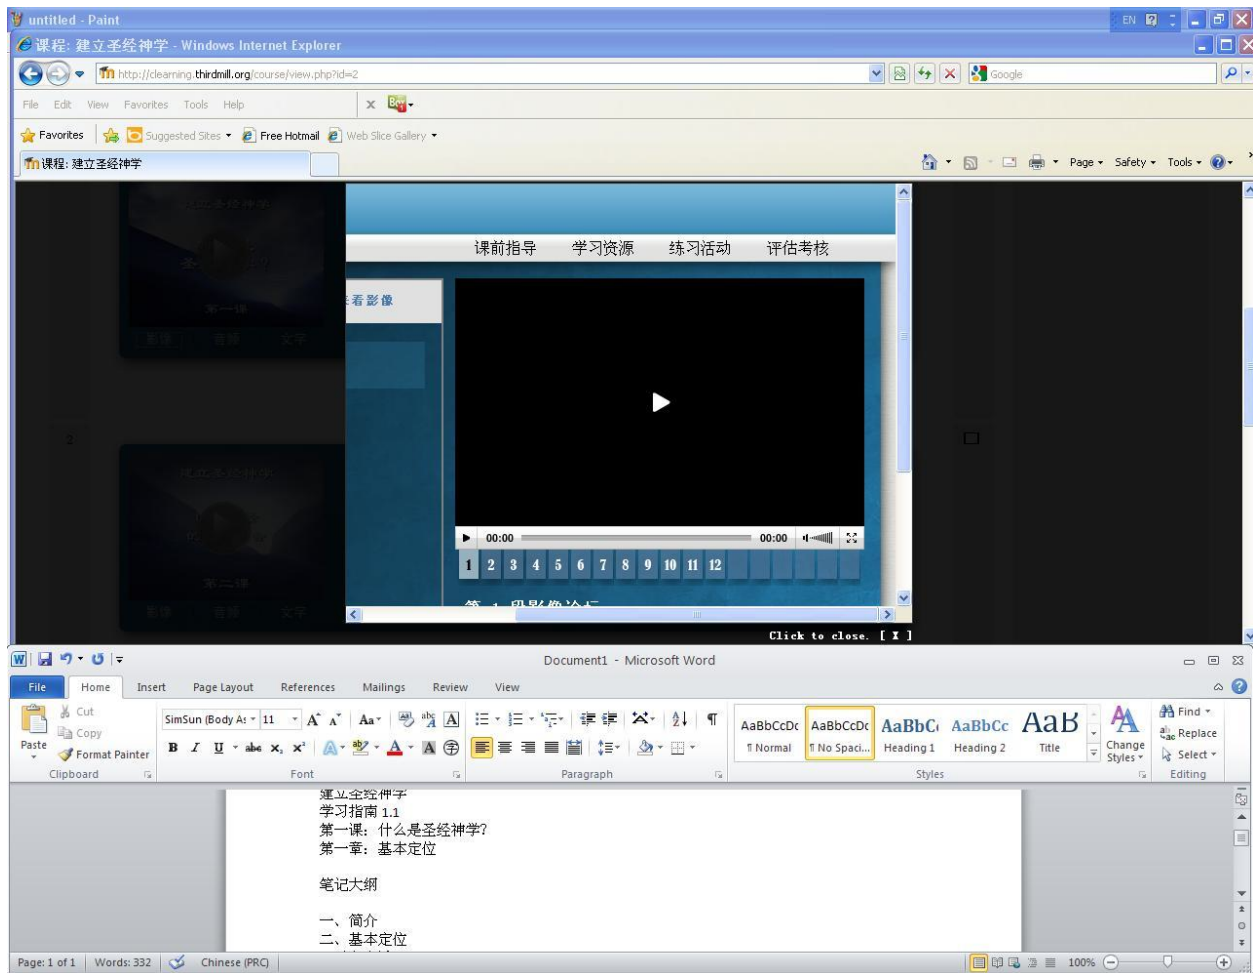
untitled - Paint
EN

课程: 建立圣经神学 - Windows Internet Explorer
http://clearning.thirdmill.org/course/view.php?id=2
Google
File Edit View Favorites Tools Help
Favorites Suggested Sites Free Hotmail Web Slice Gallery
课程: 建立圣经神学
Page Safety Tools

建立圣经神学
第一课
影像 音频 文字
2
建立圣经神学
第二课
影像 音频 文字

课前指导 学习资源 练习活动 评估考核
看影像
00:00 00:00
1 2 3 4 5 6 7 8 9 10 11 12
第 1 段影像论坛
Click to close. [ X ]

Document1 - Microsoft Word
File Home Insert Page Layout References Mailings Review View
Cut
Copy
Paste
Format Painter
Clipboard
SimSun (Body As 11
Font
Paragraph
AaBbCcDc ¶ Normal
AaBbCcDc ¶ No Spaci...
AaBbC Heading 1
AaBbCc Heading 2
AaB Title
Change Styles
Styles
Find
Replace
Select
Editing

建立圣经神学
学习指南 1.1
第一课：什么是圣经神学?
第一章：基本定位

笔记大纲

一、简介
二、基本定位

Page: 1 of 1 Words: 332 Chinese (PRC) 100%